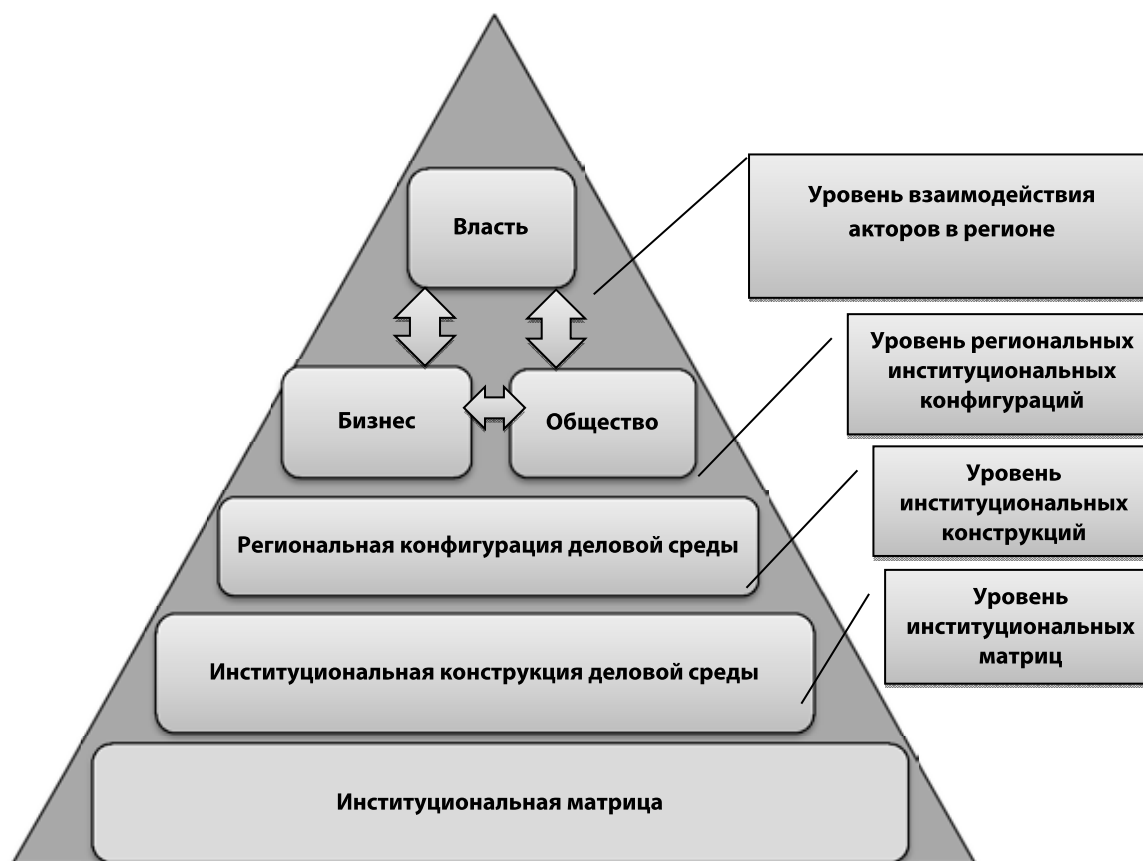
Власть

Бизнес

Общество

Уровень взаимодействия акторов в регионе

Уровень региональных институциональных конфигураций

Уровень институциональных конструкций

Уровень институциональных матриц

Региональная конфигурация деловой среды

Институциональная конструкция деловой среды

Институциональная матрица